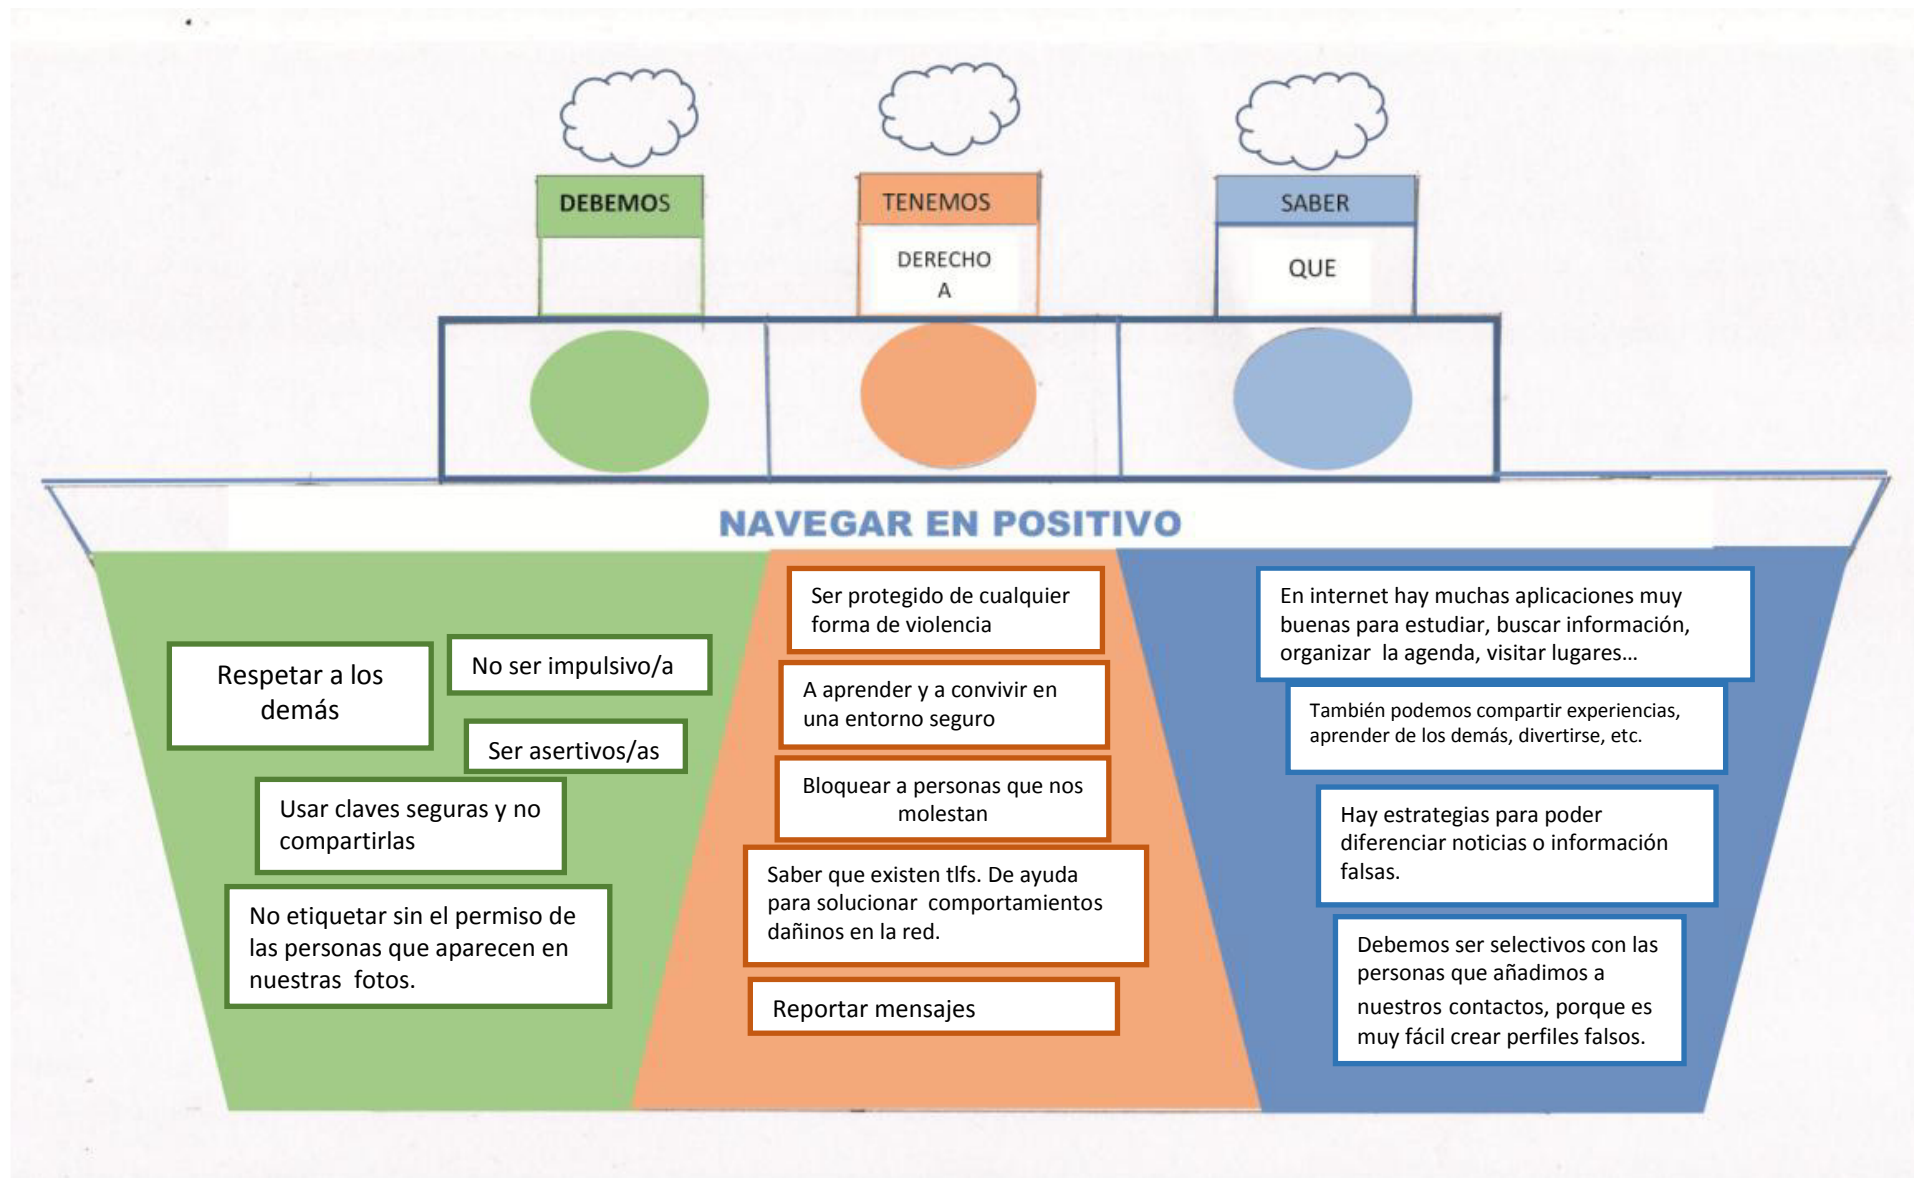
DEBEMOS

TENEMOS

DERECHO A

SABER

QUE

NAVEGAR EN POSITIVO

Respetar a los demás

No ser impulsivo/a

Ser asertivos/as

Usar claves seguras y no compartirlas

No etiquetar sin el permiso de las personas que aparecen en nuestras fotos.

Ser protegido de cualquier forma de violencia

A aprender y a convivir en una entorno seguro

Bloquear a personas que nos molestan

Saber que existen tlfs. De ayuda para solucionar comportamientos dañinos en la red.

Reportar mensajes

En internet hay muchas aplicaciones muy buenas para estudiar, buscar información, organizar la agenda, visitar lugares...

También podemos compartir experiencias, aprender de los demás, divertirse, etc.

Hay estrategias para poder diferenciar noticias o información falsas.

Debemos ser selectivos con las personas que añadimos a nuestros contactos, porque es muy fácil crear perfiles falsos.